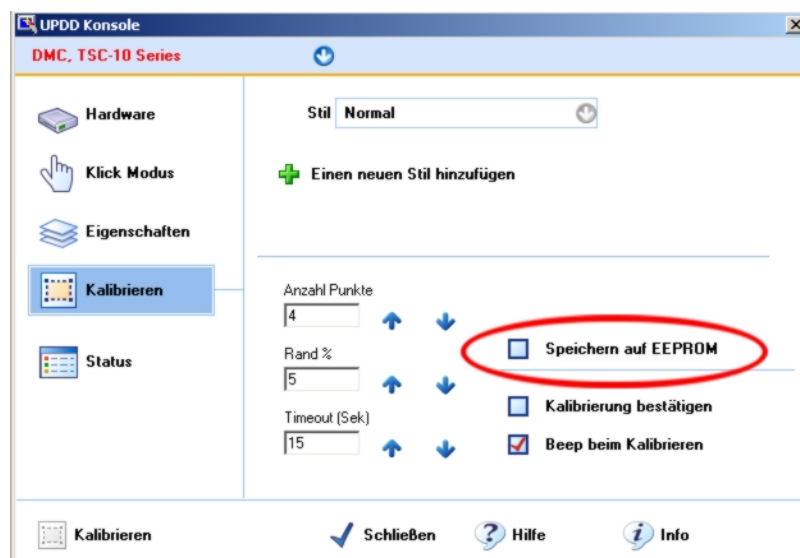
UPDD Konsole

DMC, TSC-10 Series

Hardware

Klick Modus

Eigenschaften

Kalibrieren

Status

Stil Normal

Einen neuen Stil hinzufügen

Anzahl Punkte
4

Rand %
5

Timeout (Sek)
15

Speichern auf EEPROM

Kalibrierung bestätigen

Beep beim Kalibrieren

Kalibrieren

Schließen

Hilfe

Info